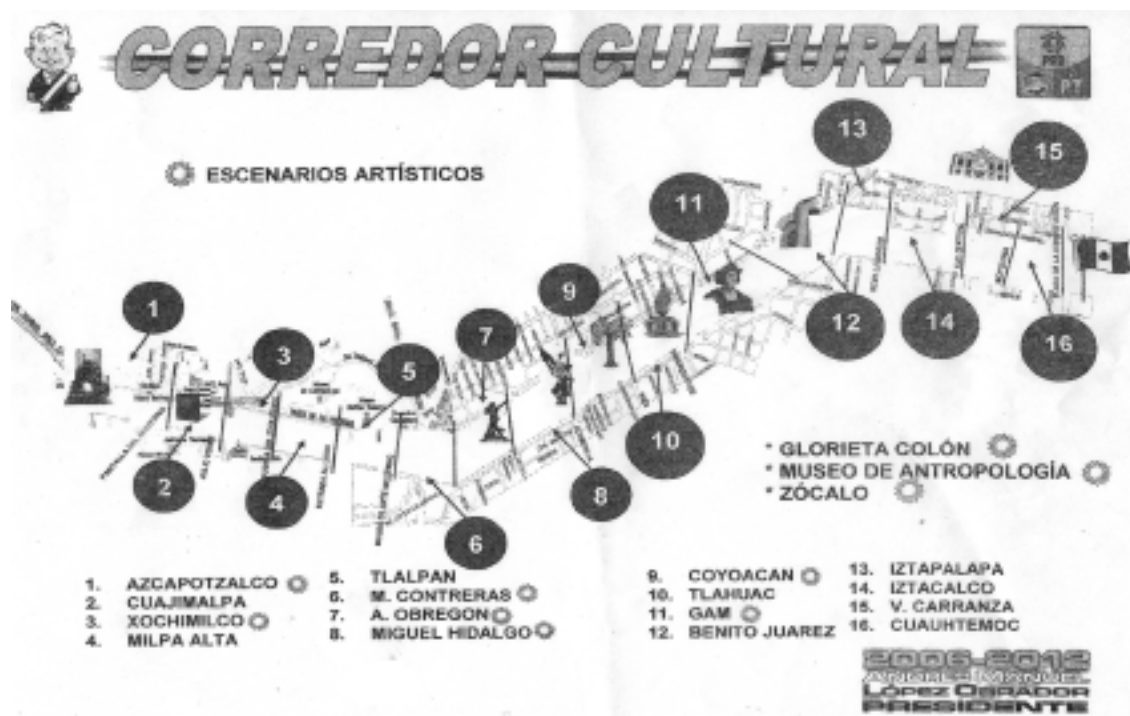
CORREDOR CULTURAL

PRD PT

ESCENARIOS ARTÍSTICOS

13 15 11 9 1 3 5 7 12 14 16 10 2 4 6 8

* GLORIETA COLÓN
* MUSEO DE ANTROPOLOGÍA
* ZÓCALO

1. AZCAPOTZALCO
2. CUAJIMALPA
3. XOCHIMILCO
4. MILPA ALTA
5. TLALPAN
6. M. CONTRERAS
7. A. OBREGON
8. MIGUEL HIDALGO
9. COYOACAN
10. TLAHUAC
11. GAM
12. BENITO JUAREZ
13. IZTAPALAPA
14. IZTACALCO
15. V. CARRANZA
16. CUAUHTEMOC

2006-2012
ANDRÉS MANUEL
LÓPEZ OBRADOR
PRESIDENTE